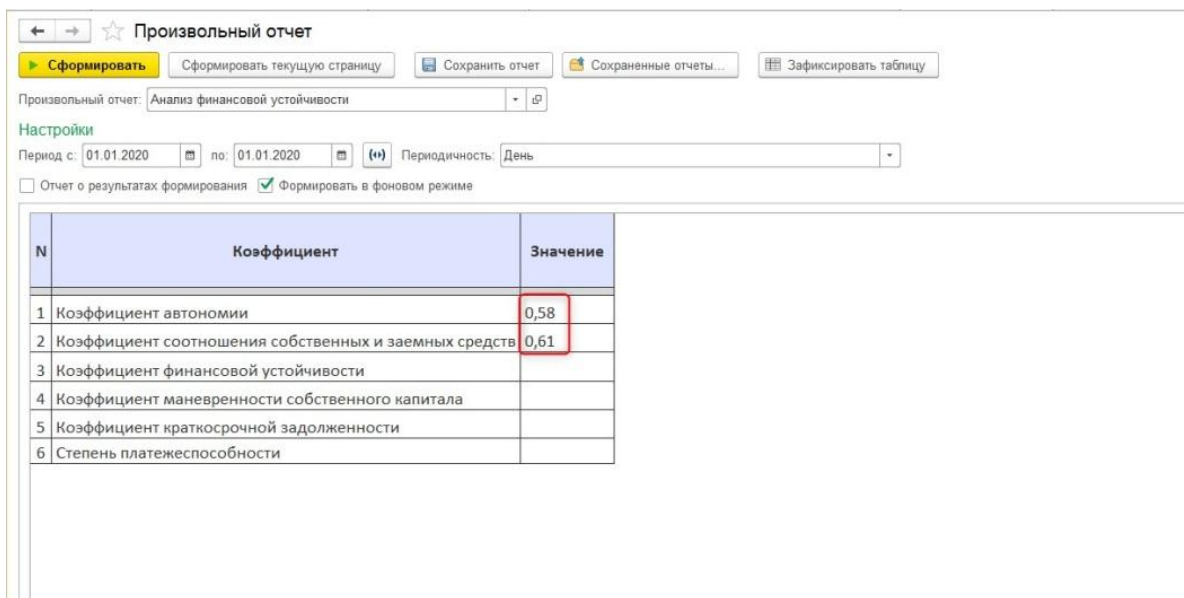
Произвольный отчет

Сформировать | Сформировать текущую страницу | Сохранить отчет | Сохраненные отчеты... | Зафиксировать таблицу

Произвольный отчет: Анализ финансовой устойчивости

Настройки

Период с: 01.01.2020 по: 01.01.2020 Периодичность: День

Отчет о результатах формирования  Формировать в фоновом режиме

| N | Коэффициент | Значение |
|---|---|---|
| 1 | Коэффициент автономии | 0,58 |
| 2 | Коэффициент соотношения собственных и заемных средств | 0,61 |
| 3 | Коэффициент финансовой устойчивости | |
| 4 | Коэффициент маневренности собственного капитала | |
| 5 | Коэффициент краткосрочной задолженности | |
| 6 | Степень платежеспособности | |